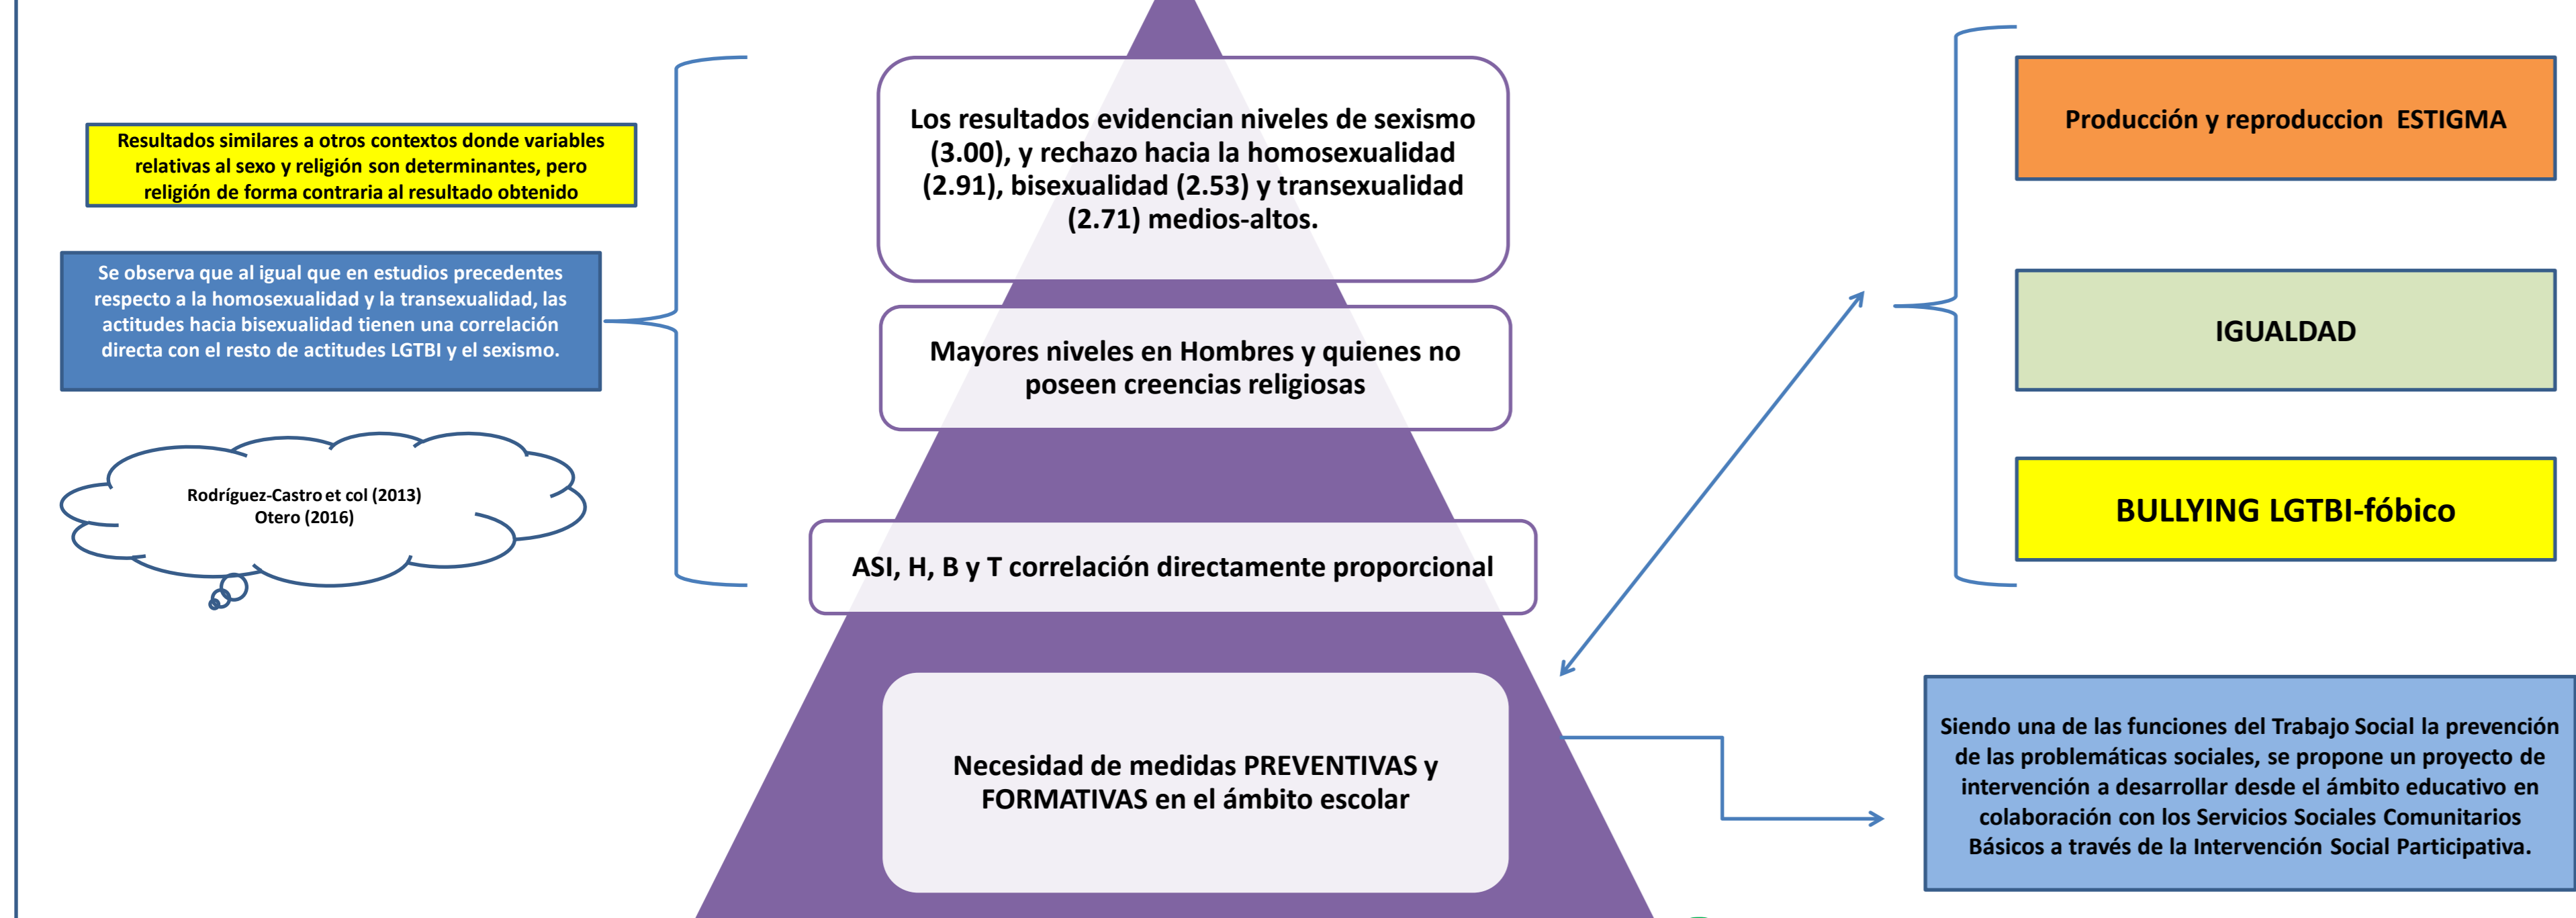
Resultados similares a otros contextos donde variables relativas al sexo y religión son determinantes, pero religión de forma contraria al resultado obtenido

Se observa que al igual que en estudios precedentes respecto a la homosexualidad y la transexualidad, las actitudes hacia bisexualidad tienen una correlación directa con el resto de actitudes LGTBI y el sexismo.

Rodríguez-Castro et col (2013)
Otero (2016)

Los resultados evidencian niveles de sexismo (3.00), y rechazo hacia la homosexualidad (2.91), bisexualidad (2.53) y transexualidad (2.71) medios-altos.

Mayores niveles en Hombres y quienes no poseen creencias religiosas

ASI, H, B y T correlación directamente proporcional

Necesidad de medidas PREVENTIVAS y FORMATIVAS en el ámbito escolar

Producción y reproduccion ESTIGMA

IGUALDAD

BULLYING LGTBI-fóbico

Siendo una de las funciones del Trabajo Social la prevención de las problemáticas sociales, se propone un proyecto de intervención a desarrollar desde el ámbito educativo en colaboración con los Servicios Sociales Comunitarios Básicos a través de la Intervención Social Participativa.